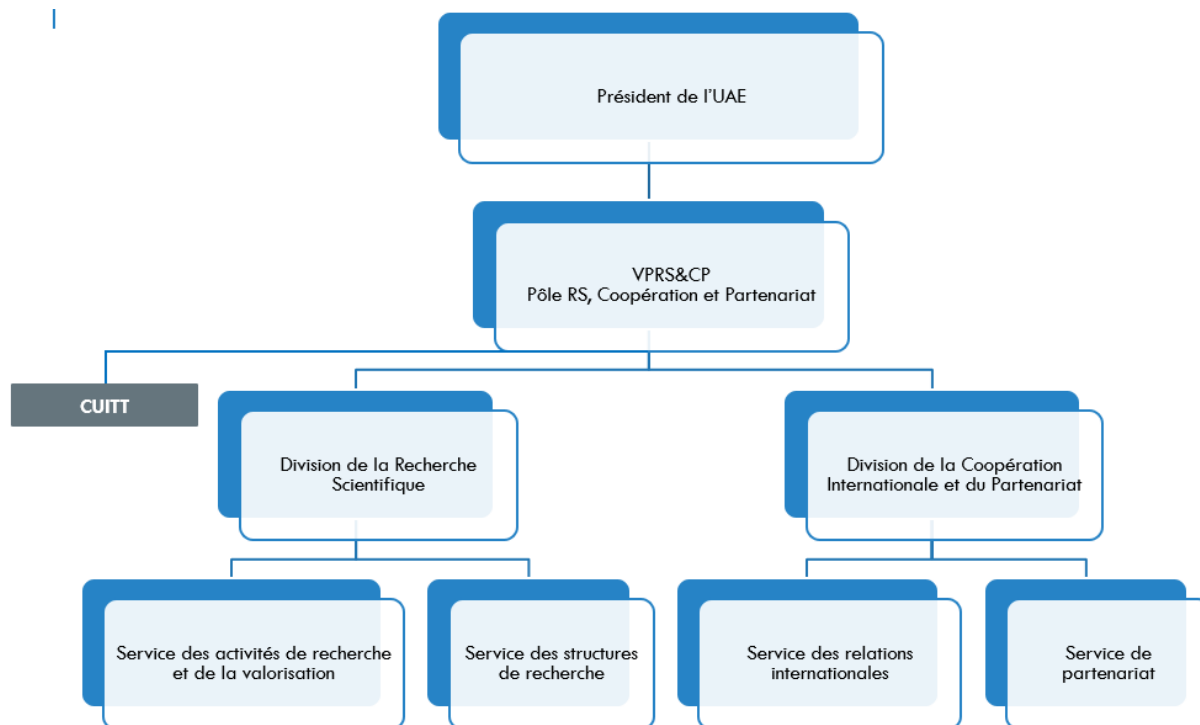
Président de l'UAE

VPRS&CP
Pôle RS, Coopération et Partenariat

CUITT

Division de la Recherche Scientifique

Division de la Coopération Internationale et du Partenariat

Service des activités de recherche et de la valorisation

Service des structures de recherche

Service des relations internationales

Service de partenariat